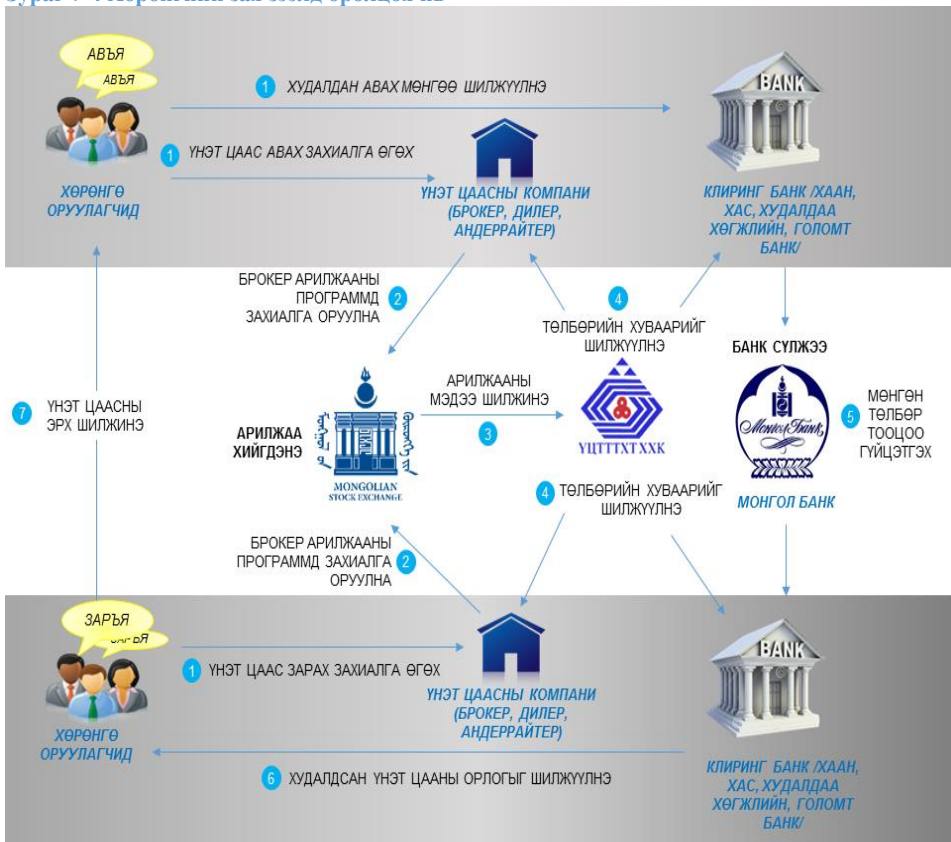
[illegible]

АВЪЯ
АВЪЯ

1 ХУДАЛДАН АВАХ МӨНГӨӨ ШИЛЖҮҮЛНЭ

BANK

1 ҮНЭТ ЦААС АВАХ ЗАХИАЛГА ӨГӨХ

ХӨРӨНГӨ ОРУУЛАГЧИД

ҮНЭТ ЦААСНЫ КОМПАНИ (БРОКЕР, ДИЛЕР, АНДЕРРАЙТЕР)

КЛИРИНГ БАНК /ХААН, ХАС, ХУДАЛДАА ХӨГЖЛИЙН, ГОЛОМТ БАНК/

БРОКЕР АРИЛЖААНЫ ПРОГРАММД ЗАХИАЛГА ОРУУЛНА 2

4 ТӨЛБӨРИЙН ХУВААРИЙГ ШИЛЖҮҮЛНЭ

БАНК СҮЛЖЭЭ

7 ҮНЭТ ЦААСНЫ ЭРХ ШИЛЖИНЭ

АРИЛЖАА ХИЙГДЭНЭ

MONGOLIAN STOCK EXCHANGE

АРИЛЖААНЫ МЭДЭЭ ШИЛЖИНЭ 3

ҮЦТТХТХХК

Монгол Банк

5 МӨНГӨН ТӨЛБӨР ТООЦОО ГҮЙЦЭТГЭХ

4 ТӨЛБӨРИЙН ХУВААРИЙГ ШИЛЖҮҮЛНЭ

МОНГОЛ БАНК

БРОКЕР АРИЛЖААНЫ ПРОГРАММД ЗАХИАЛГА ОРУУЛНА 2

ЗАРЪЯ
ЗАРЪЯ

1 ҮНЭТ ЦААС ЗАРАХ ЗАХИАЛГА ӨГӨХ

BANK

ХӨРӨНГӨ ОРУУЛАГЧИД

ҮНЭТ ЦААСНЫ КОМПАНИ (БРОКЕР, ДИЛЕР, АНДЕРРАЙТЕР)

6 ХУДАЛДСАН ҮНЭТ ЦААНЫ ОРЛОГЫГ ШИЛЖҮҮЛНЭ

КЛИРИНГ БАНК /ХААН, ХАС, ХУДАЛДАА ХӨГЖЛИЙН, ГОЛОМТ БАНК/